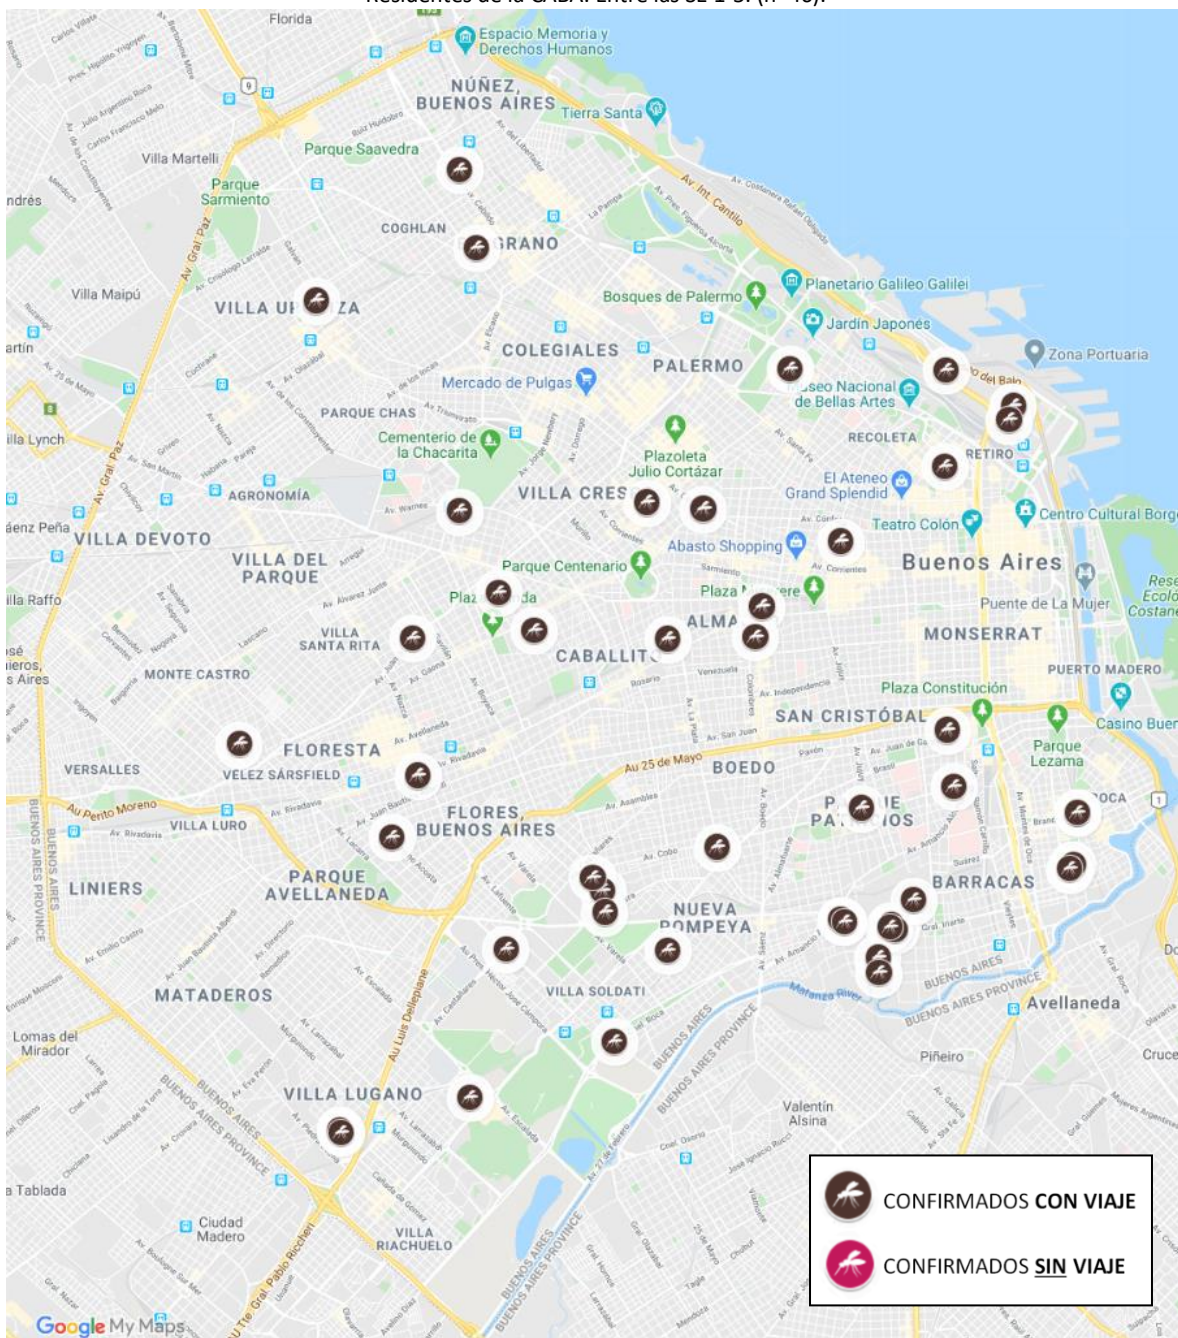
Residentes de la CABA. Entre las SE 1-3. (n= 46).

Florida
Espacio Memoria y Derechos Humanos
NÚÑEZ, BUENOS AIRES
Tierra Santa
Villa Martelli
Parque Saavedra
Parque Sarmiento
COGHLAN
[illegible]RANO
Av. Gral Paz
Villa Maipú
VILLA U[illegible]ZA
Planetario Galileo Galilei
Bosques de Palermo
Jardín Japonés
Zona Portuaria
COLEGIALES
PALERMO
Mercado de Pulgas
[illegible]useo Nacional de Bellas Artes
PARQUE CHAS
RECOLETA
Cementerio de la Chacarita
Plazoleta Julio Cortázar
RETIRO
AGRONOMÍA
El Ateneo Grand Splendid
VILLA CRES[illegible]
Centro Cultural Borg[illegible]
Teatro Colón
VILLA DEVOTO
Abasto Shopping
VILLA DEL PARQUE
Buenos Aires
Parque Centenario
Plaz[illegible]da
Plaza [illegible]ere
Puente de La Mujer
VILLA SANTA RITA
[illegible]ALMA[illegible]
MONSERRAT
CABALLIT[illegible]
MONTE CASTRO
PUERTO MADERO
Plaza Constitución
SAN CRISTÓBAL
FLORESTA
Parque Lezama
VERSALLES
VELEZ SARSFIELD
BOEDO
Au 25 de Mayo
Au Perito Moreno
FLORES, BUENOS AIRES
P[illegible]IE PA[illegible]IOS
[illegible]OCA
VILLA LURO
LINIERS
PARQUE AVELLANEDA
BARRACAS
NUEVA POMPEYA
VILLA SOLDATI
MATADEROS
Avellaneda
Lomas del Mirador
Piñeiro
VILLA LUGANO
Valentín Alsina
a Tablada
Ciudad Madero
VILLA RIACHUELO
CONFIRMADOS CON VIAJE
CONFIRMADOS SIN VIAJE
Google My Maps